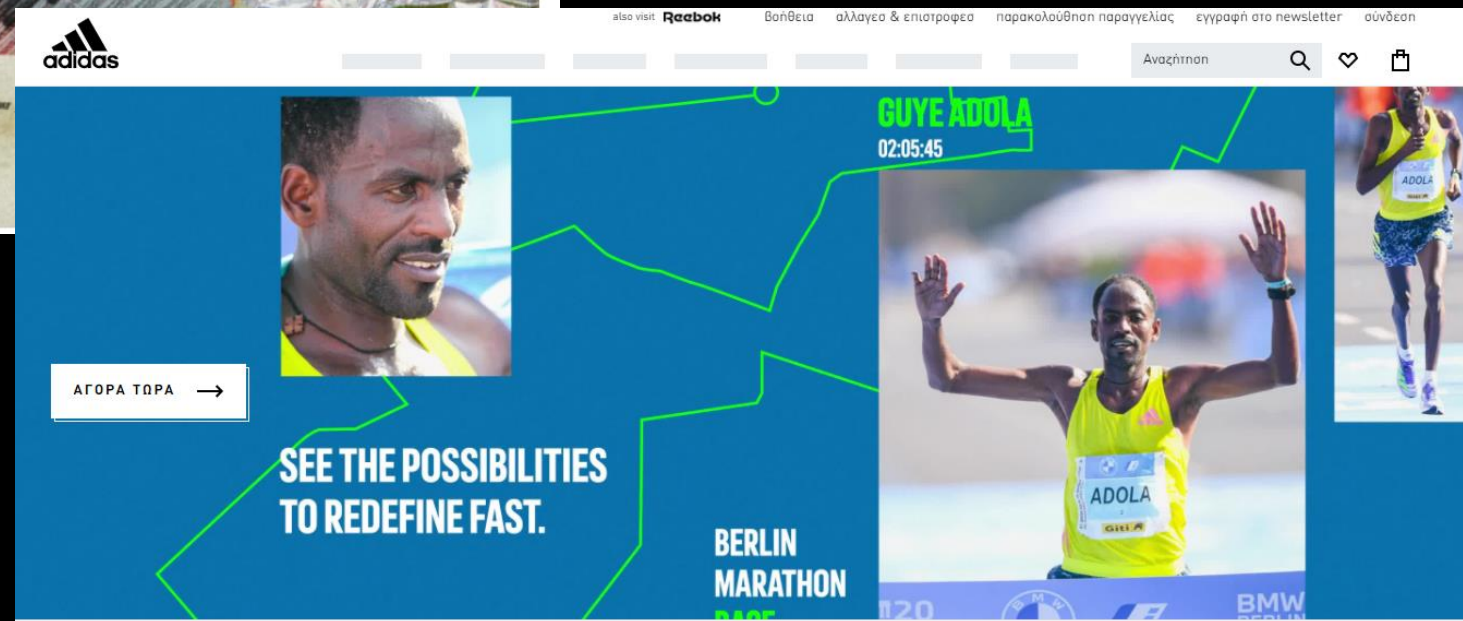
also visit Reebok Βοήθεια αλλαγες & επιστροφες παρακολούθηση παραγγελίας εγγραφή στο newsletter σύνδεση

adidas

Αναζήτηση

GUYE ADOLA
02:05:45

ADOLA

ΑΓΟΡΑ ΤΩΡΑ →

SEE THE POSSIBILITIES TO REDEFINE FAST.

BERLIN MARATHON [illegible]

ADOLA

Giti

BMW

120